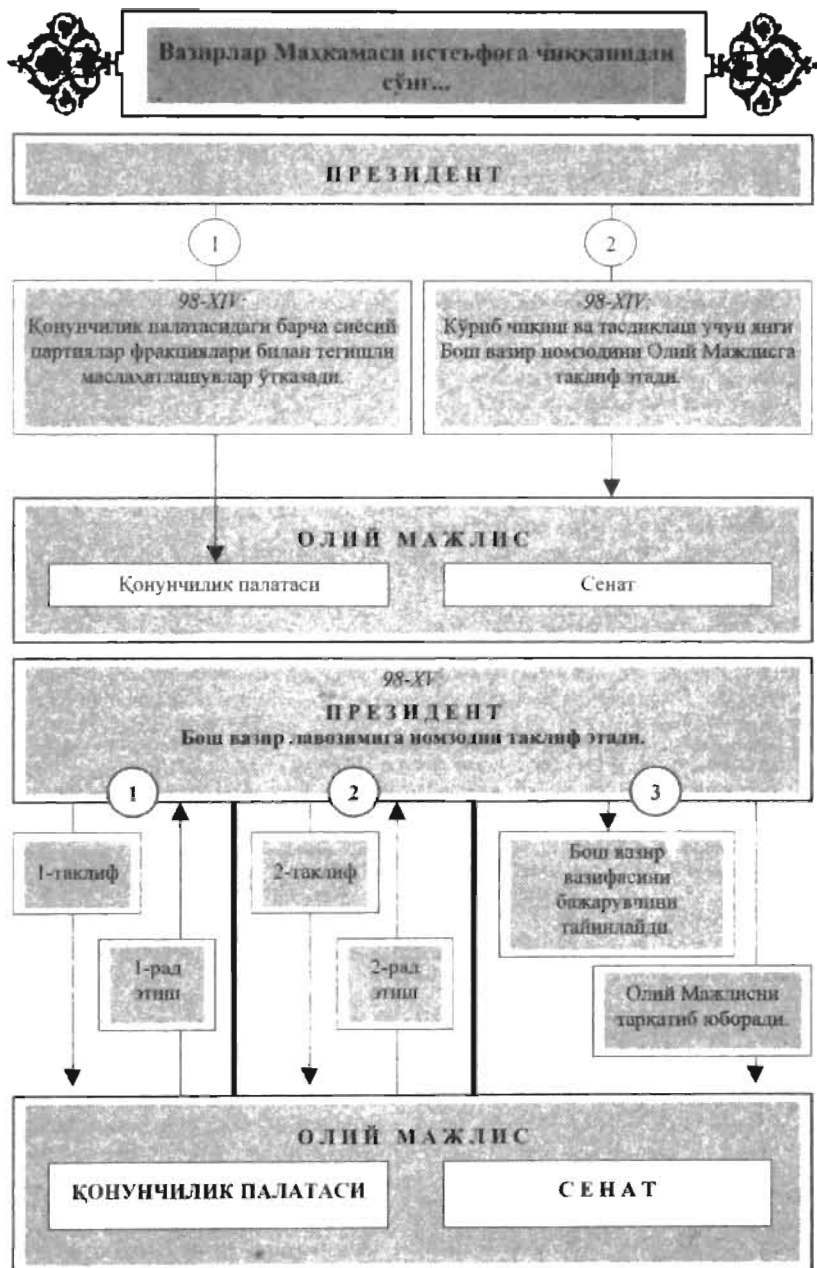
Вазирлар Маҳкамаси истеъфога чиққанидан сўнг...

ПРЕЗИДЕНТ

1

2

98-XIV
Қонунчилик палатасидаги барча сиёсий партиялар фракциялари билан тегишли маслаҳатлашувлар ўтказади.

98-XIV
Кўриб чиқиш ва тасдиқлаш учун янги Бош вазир номзодини Олий Мажлисга таклиф этади.

ОЛИЙ МАЖЛИС

Қонунчилик палатаси

Сенат

98-XV
ПРЕЗИДЕНТ
Бош вазир лавозимига номзодни таклиф этади.

1

2

3

1-таклиф

1-рад этиш

2-таклиф

2-рад этиш

Бош вазир вазифасини бажарувчини тайинлайди.

Олий Мажлисни тарқатиб юборади.

ОЛИЙ МАЖЛИС

ҚОНУНЧИЛИК ПАЛАТАСИ

СЕНАТ